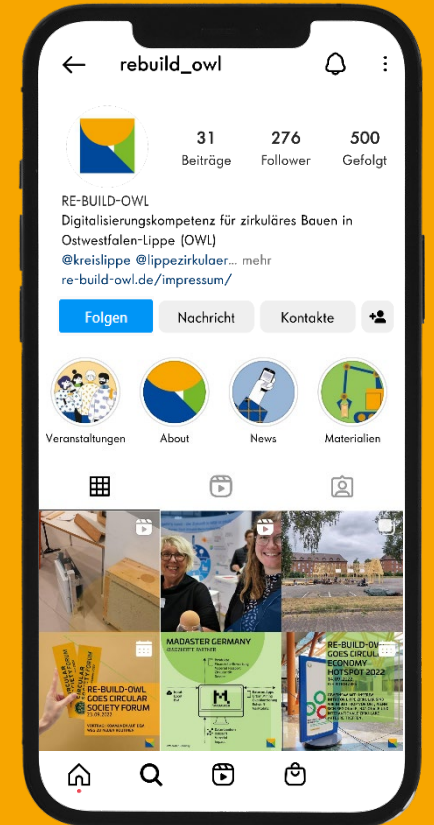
rebuild_owl

31
Beiträge

276
Follower

500
Gefolgt

RE-BUILD-OWL
Digitalisierungskompetenz für zirkuläres Bauen in Ostwestfalen-Lippe (OWL)
@kreislippe @lippezirkulaer... mehr
re-build-owl.de/impressum/

Folgen
Nachricht
Kontakte

Veranstaltungen
About
News
Materialien

RE-BUILD-OWL GOES CIRCULAR SOCIETY FORUM
21.06.2022
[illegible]

MADASTER GERMANY
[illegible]

RE-BUILD-OWL GOES CIRCULAR ECONOMY HOTSPOT 2022
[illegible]